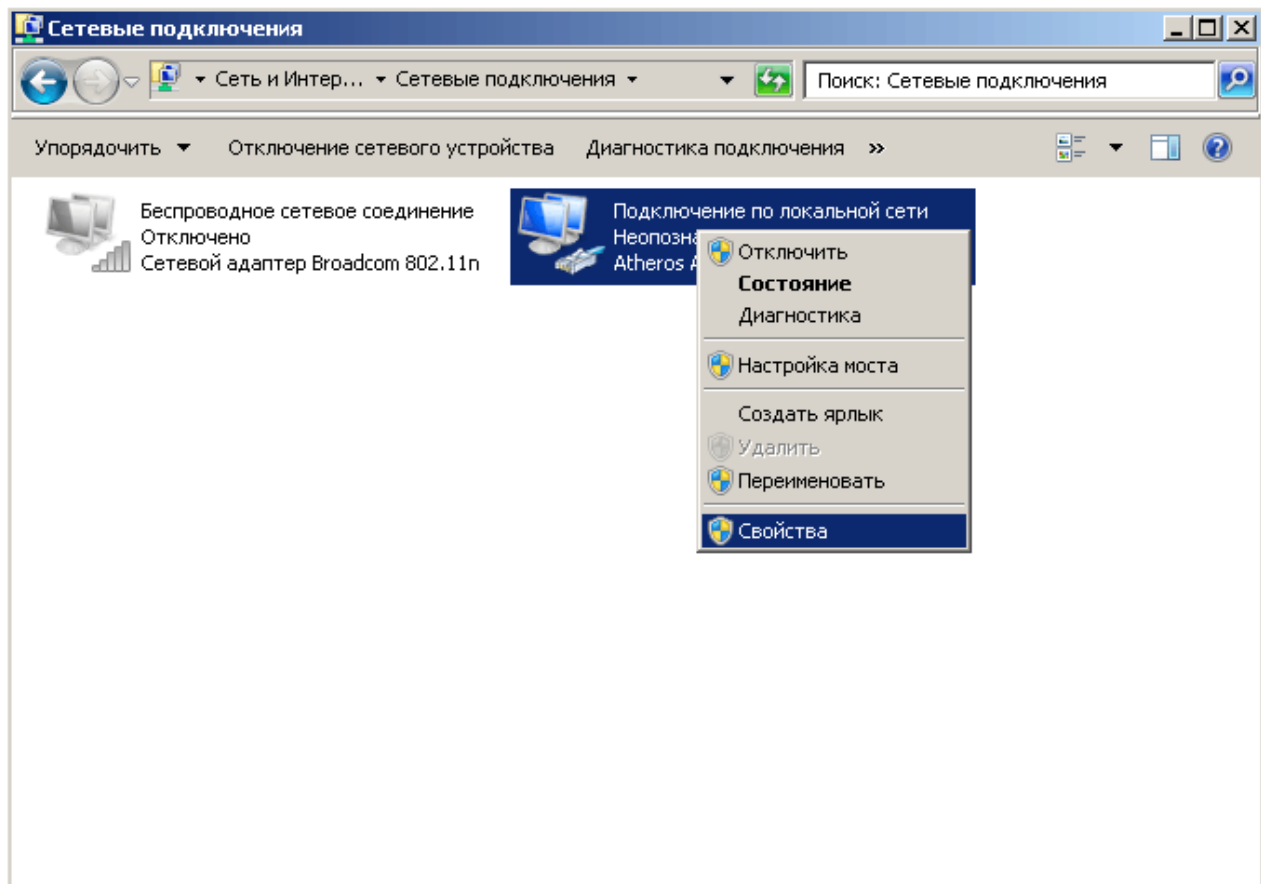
Сетевые подключения

Сеть и Интер... ▾ Сетевые подключения ▾

Поиск: Сетевые подключения

Упорядочить ▾ Отключение сетевого устройства Диагностика подключения »

Беспроводное сетевое соединение
Отключено
Сетевой адаптер Broadcom 802.11n

Подключение по локальной сети
Неопозна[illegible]
Atheros A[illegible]

Отключить
Состояние
Диагностика
Настройка моста
Создать ярлык
Удалить
Переименовать
Свойства